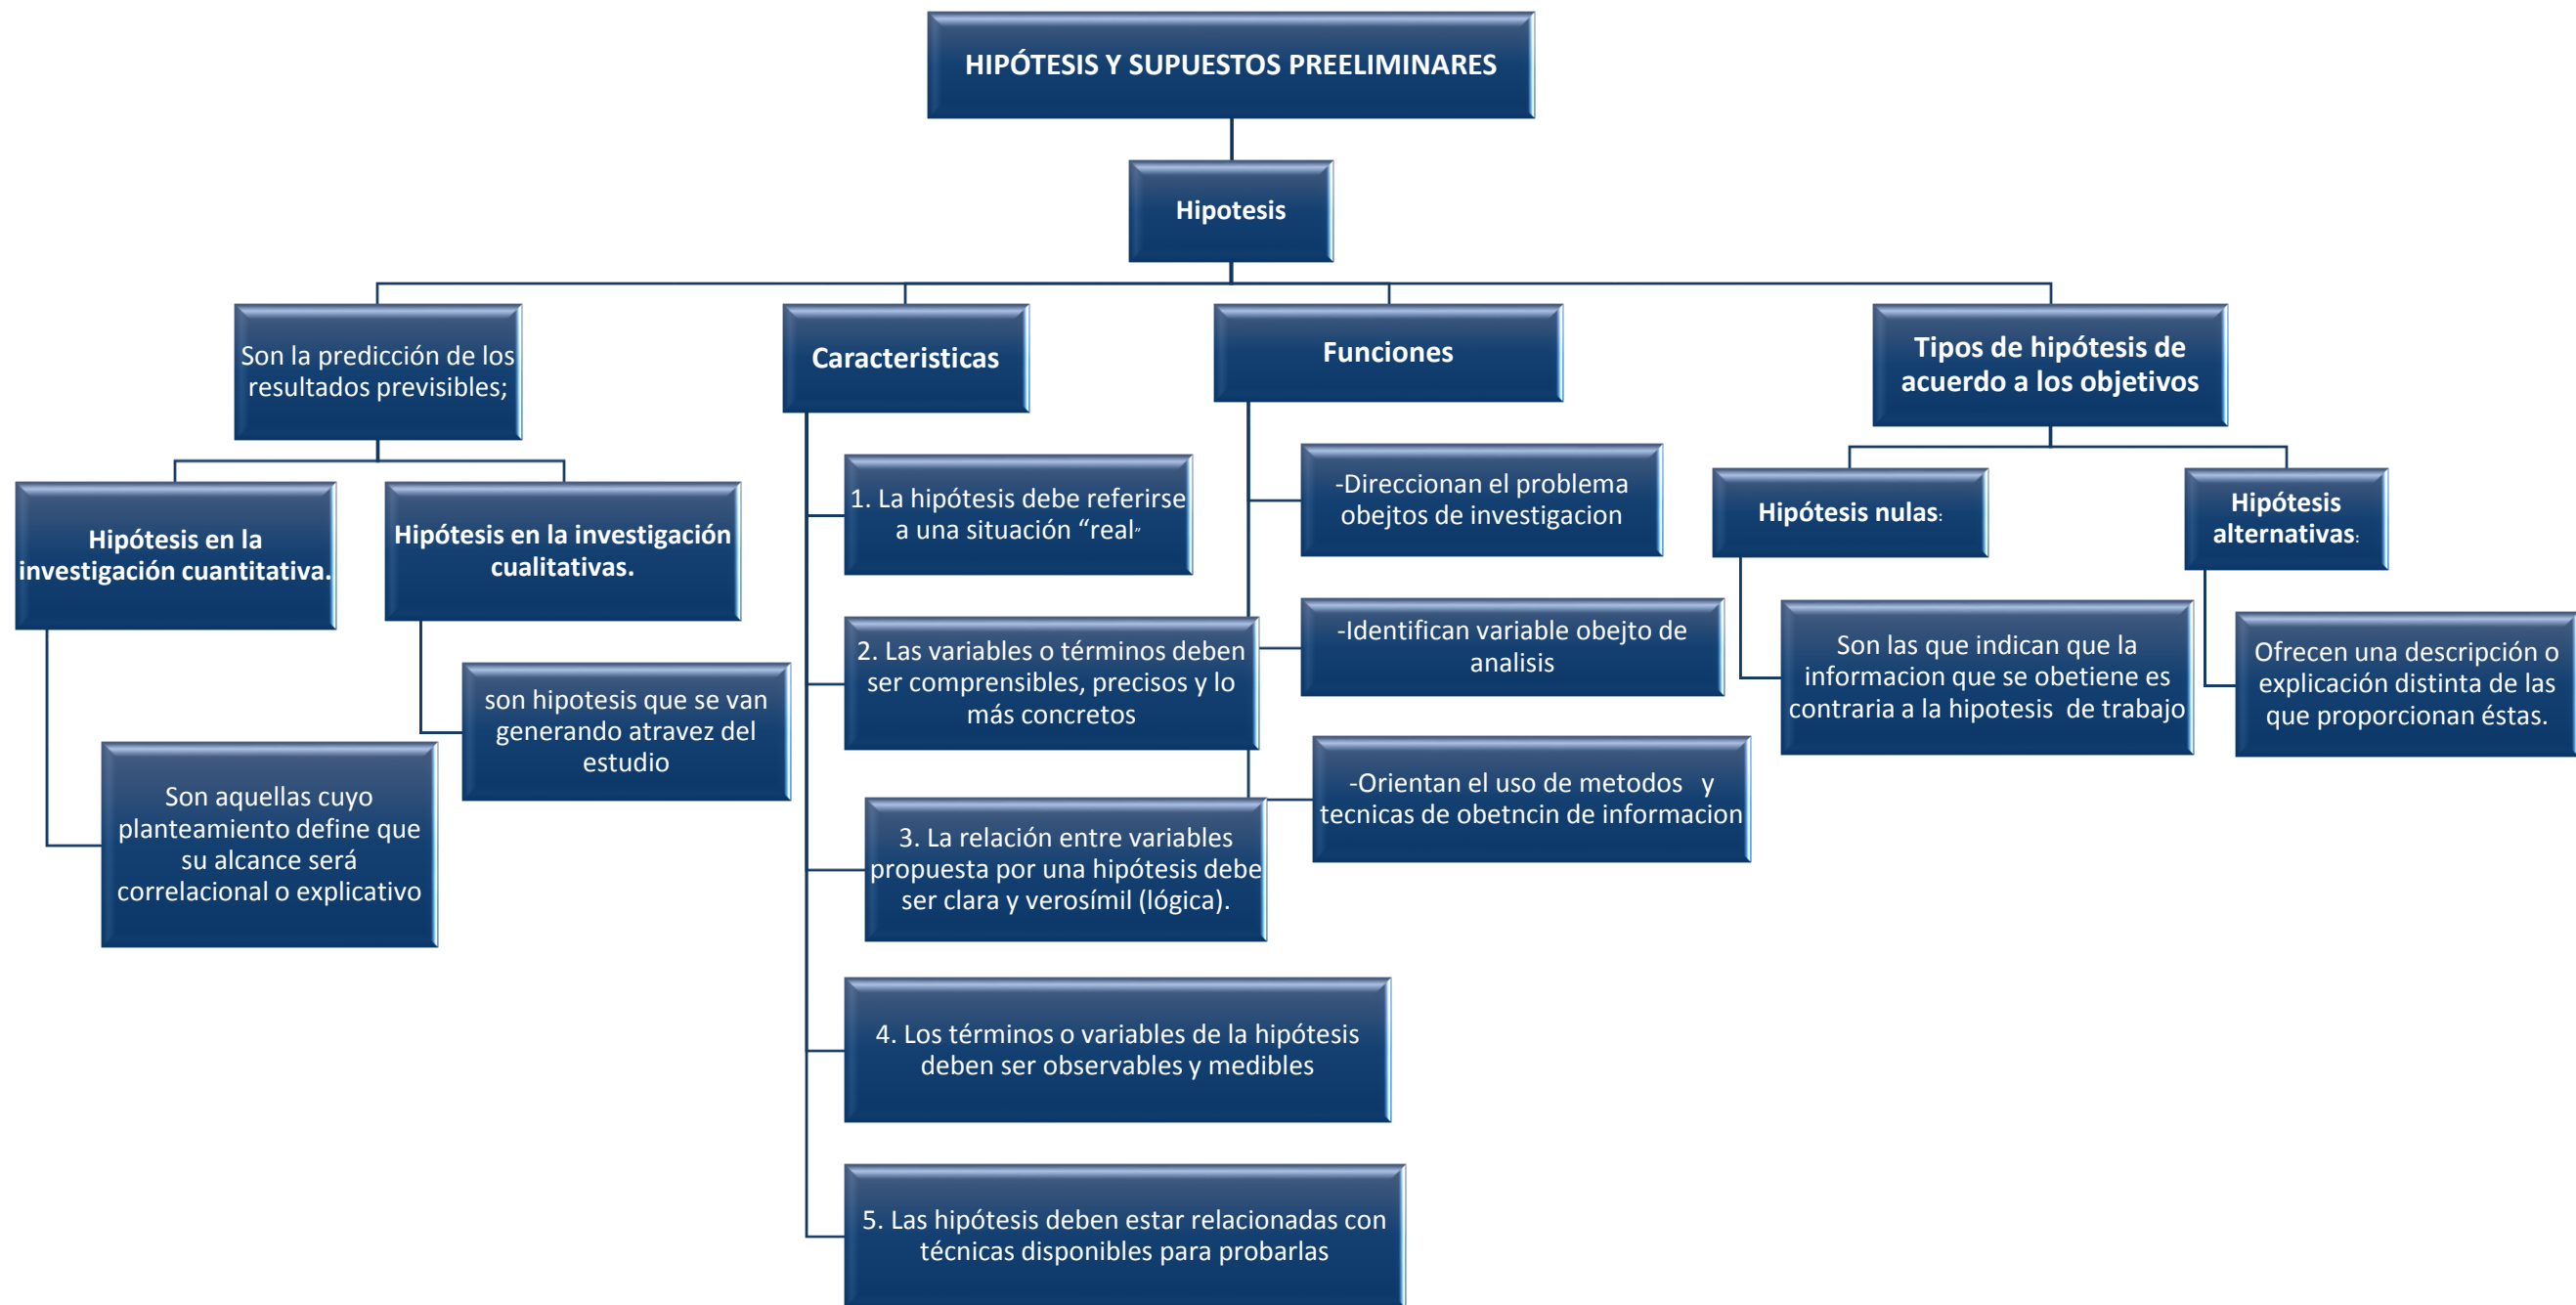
HIPÓTESIS Y SUPUESTOS PREELIMINARES

Hipotesis

Son la predicción de los resultados previsibles;

Hipótesis en la investigación cuantitativa.

Son aquellas cuyo planteamiento define que su alcance será correlacional o explicativo

Hipótesis en la investigación cualitativas.

son hipotesis que se van generando atravez del estudio

Caracteristicas

1. La hipótesis debe referirse a una situación “real”

2. Las variables o términos deben ser comprensibles, precisos y lo más concretos

3. La relación entre variables propuesta por una hipótesis debe ser clara y verosímil (lógica).

4. Los términos o variables de la hipótesis deben ser observables y medibles

5. Las hipótesis deben estar relacionadas con técnicas disponibles para probarlas

Funciones

-Direccionan el problema obejtos de investigacion

-Identifican variable obejto de analisis

-Orientan el uso de metodos y tecnicas de obetncin de informacion

Tipos de hipótesis de acuerdo a los objetivos

Hipótesis nulas:

Son las que indican que la informacion que se obetiene es contraria a la hipotesis de trabajo

Hipótesis alternativas:

Ofrecen una descripción o explicación distinta de las que proporcionan éstas.